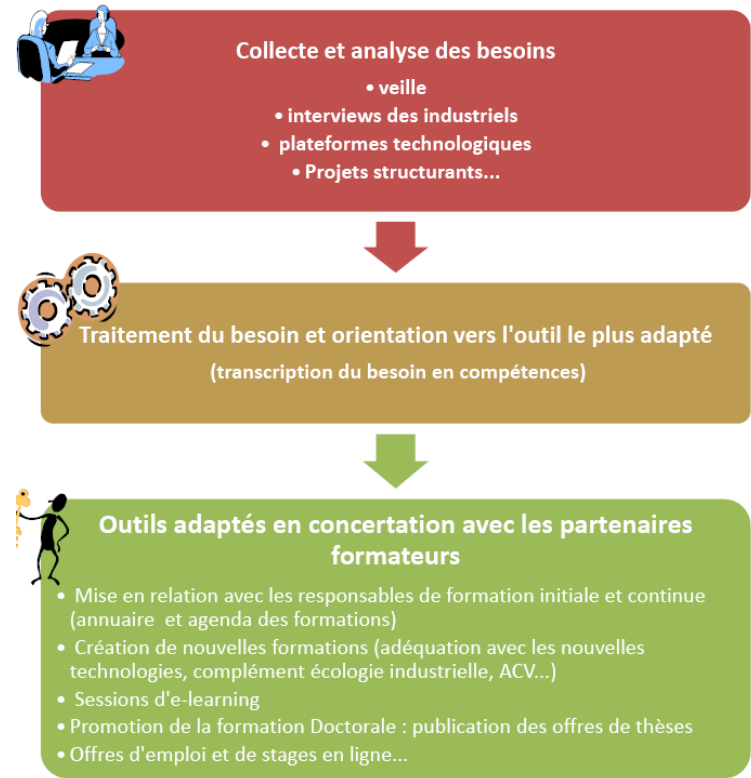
Collecte et analyse des besoins
• veille
• interviews des industriels
• plateformes technologiques
• Projets structurants...

Traitement du besoin et orientation vers l'outil le plus adapté
(transcription du besoin en compétences)

Outils adaptés en concertation avec les partenaires formateurs

• Mise en relation avec les responsables de formation initiale et continue (annuaire et agenda des formations)
• Création de nouvelles formations (adéquation avec les nouvelles technologies, complément écologie industrielle, ACV...)
• Sessions d'e-learning
• Promotion de la formation Doctorale : publication des offres de thèses
• Offres d'emploi et de stages en ligne...